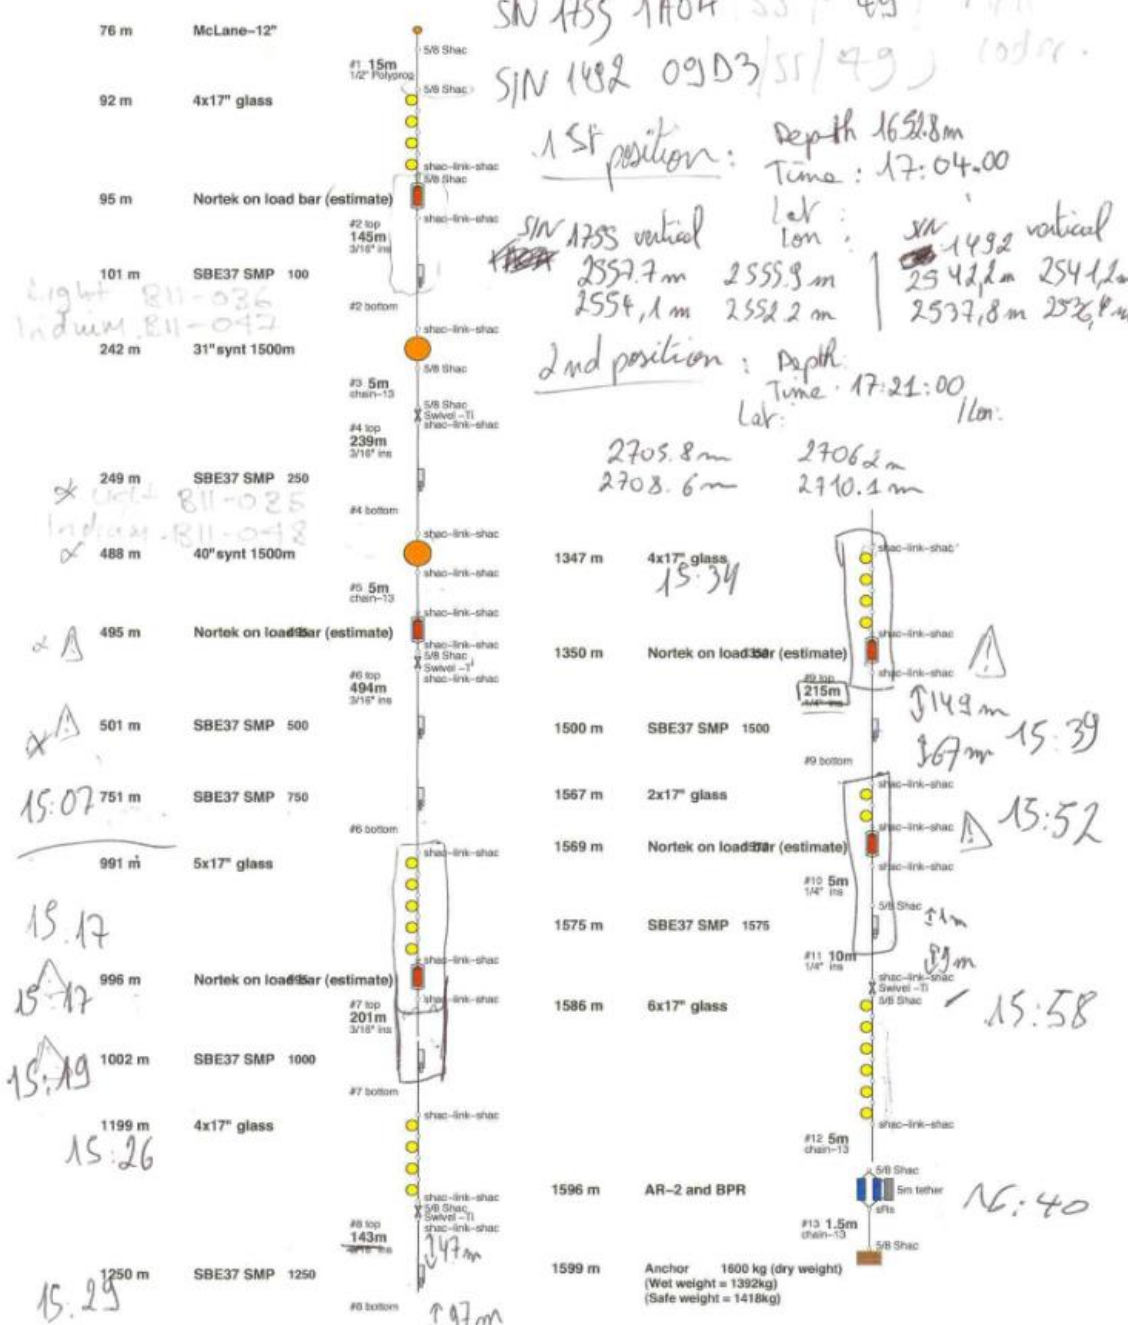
SN 1755 1A04 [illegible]
S/N 1492 09D3 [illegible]

1st position: Depth 1652.8m
Time: 17:04.00
Lat:
lon:

S/N 1755 vertical
2557.7m 2555.9m
2554.1m 2552.2m

S/N 1492 vertical
2542.2m 2541.2m
2537.8m 2536.8m

2nd position: Depth
Time 17:21:00
Lat: lon:

2705.8m 2706.2m
2708.6m 2710.1m

76 m McLane–12"
5/8 Shac
#1 15m 1/2" Polyprop
5/8 Shac
92 m 4x17" glass
shac-link-shac
5/8 Shac
95 m Nortek on load bar (estimate)
shac-link-shac
#2 top 145m 3/16" ins
101 m SBE37 SMP 100
Light 811-036
Indium 811-047
#2 bottom
shac-link-shac
242 m 31" synt 1500m
5/8 Shac
#3 5m chain-13
5/8 Shac Swivel-Ti shac-link-shac
#4 top 239m 3/16" ins
249 m SBE37 SMP 250
Light 811-025
Indium 811-048
#4 bottom
shac-link-shac
488 m 40" synt 1500m
shac-link-shac
#5 5m chain-13
shac-link-shac
495 m Nortek on load bar (estimate)
shac-link-shac 5/8 Shac Swivel-Ti shac-link-shac
#6 top 494m 3/16" ins
501 m SBE37 SMP 500
15:07 751 m SBE37 SMP 750
#6 bottom
991 m 5x17" glass
shac-link-shac
15.17
shac-link-shac
15:17 996 m Nortek on load bar (estimate)
shac-link-shac
#7 top 201m 3/16" ins
15:19 1002 m SBE37 SMP 1000
#7 bottom
shac-link-shac
1199 m 4x17" glass
15:26
shac-link-shac 5/8 Shac Swivel-Ti shac-link-shac
#8 top 143m
147m
15.29 1250 m SBE37 SMP 1250
#8 bottom
197m

1347 m 4x17" glass
15:34
shac-link-shac
shac-link-shac
1350 m Nortek on load bar (estimate)
shac-link-shac
#9 top 215m 1/4" ins
149m
1500 m SBE37 SMP 1500
167m 15:39
#9 bottom
shac-link-shac
1567 m 2x17" glass
shac-link-shac
15:52
1569 m Nortek on load bar (estimate)
shac-link-shac
#10 5m 1/4" ins
5/8 Shac
11m
1575 m SBE37 SMP 1575
#11 10m 1/4" ins
19m
shac-link-shac Swivel-Ti 5/8 Shac
15:58
1586 m 6x17" glass
shac-link-shac
#12 5m chain-13
5/8 Shac
1596 m AR-2 and BPR
5m tether
16:40
SRs
#13 1.5m chain-13
5/8 Shac
1599 m Anchor 1600 kg (dry weight) (Wet weight = 1392kg) (Safe weight = 1418kg)